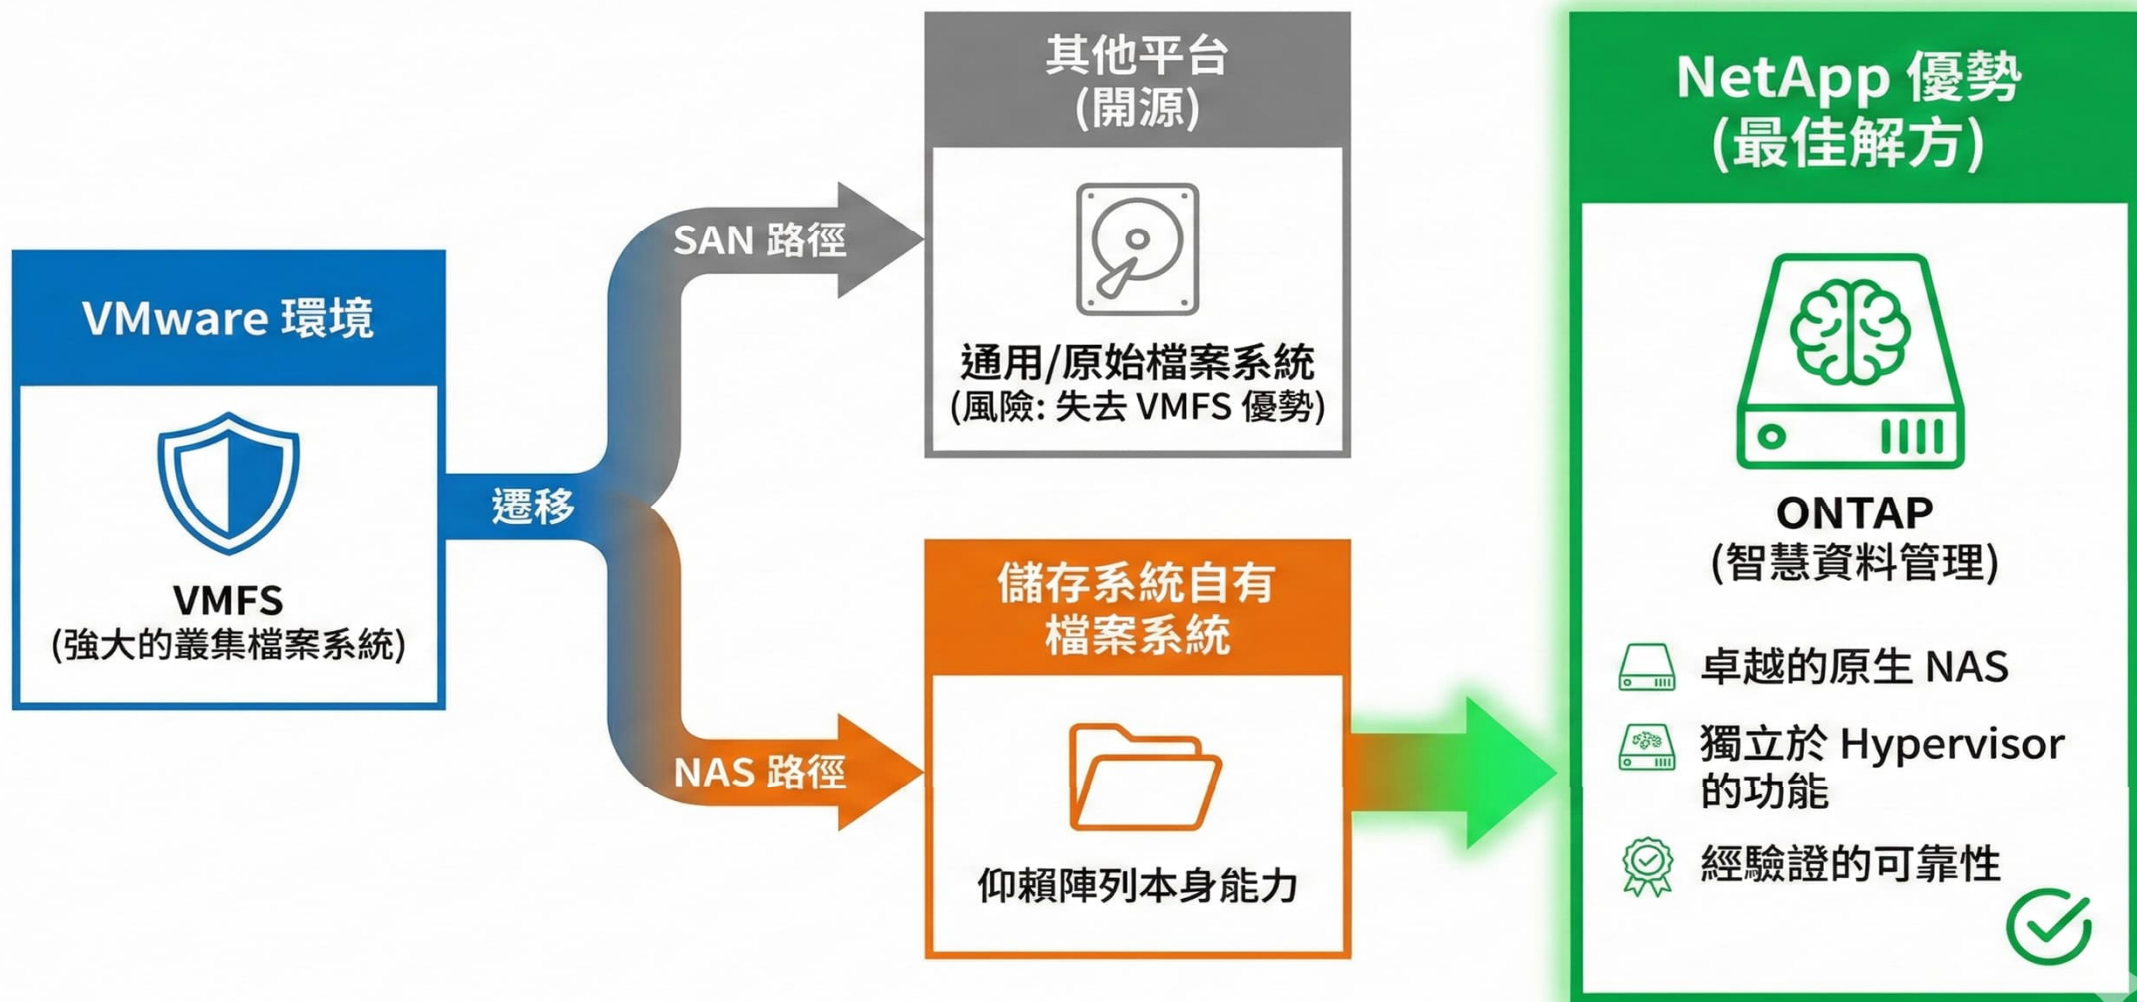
VMware 環境

VMFS
(強大的叢集檔案系統)

遷移

SAN 路徑

NAS 路徑

其他平台
(開源)

通用/原始檔案系統
(風險: 失去 VMFS 優勢)

儲存系統自有
檔案系統

仰賴陣列本身能力

NetApp 優勢
(最佳解方)

ONTAP
(智慧資料管理)

卓越的原生 NAS

獨立於 Hypervisor 的功能

經驗證的可靠性